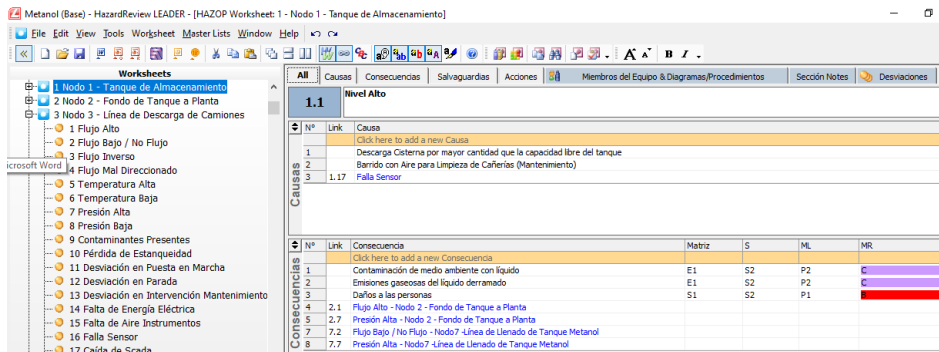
Metanol (Base) - HazardReview LEADER - [HAZOP Worksheet: 1 - Nodo 1 - Tanque de Almacenamiento]

File Edit View Tools Worksheet Master Lists Window Help

Worksheets

1 Nodo 1 - Tanque de Almacenamiento
2 Nodo 2 - Fondo de Tanque a Planta
3 Nodo 3 - Linea de Descarga de Camiones
1 Flujo Alto
2 Flujo Bajo / No Flujo
3 Flujo Inverso
icrosoft Word
4 Flujo Mal Direccionado
5 Temperatura Alta
6 Temperatura Baja
7 Presión Alta
8 Presión Baja
9 Contaminantes Presentes
10 Pérdida de Estanqueidad
11 Desviación en Puesta en Marcha
12 Desviación en Parada
13 Desviación en Intervención Mantenimiento
14 Falta de Energía Eléctrica
15 Falta de Aire Instrumentos
16 Falla Sensor
17 Caída de Scada

All | Causas | Consecuencias | Salvaguardias | Acciones | Miembros del Equipo & Diagramas/Procedimientos | Sección Notes | Desviaciones

1.1 Nivel Alto

Causas

| Nº | Link | Causa |
|---|---|---|
| | | Click here to add a new Causa |
| 1 | | Descarga Cisterna por mayor cantidad que la capacidad libre del tanque |
| 2 | | Barrido con Aire para Limpieza de Cañerías (Mantenimiento) |
| 3 | 1.17 | Falla Sensor |

Consecuencias

| Nº | Link | Consecuencia | Matriz | S | ML | MR |
|---|---|---|---|---|---|---|
| | | Click here to add a new Consecuencia | | | | |
| 1 | | Contaminación de medio ambiente con líquido | E1 | S2 | P2 | C |
| 2 | | Emisiones gaseosas del líquido derramado | E1 | S2 | P2 | C |
| 3 | | Daños a las personas | S1 | S2 | P1 | B |
| 4 | 2.1 | Flujo Alto - Nodo 2 - Fondo de Tanque a Planta | | | | |
| 5 | 2.7 | Presión Alta - Nodo 2 - Fondo de Tanque a Planta | | | | |
| 7 | 7.2 | Flujo Bajo / No Flujo - Nodo7 -Línea de Llenado de Tanque Metanol | | | | |
| 8 | 7.7 | Presión Alta - Nodo7 -Línea de Llenado de Tanque Metanol | | | | |